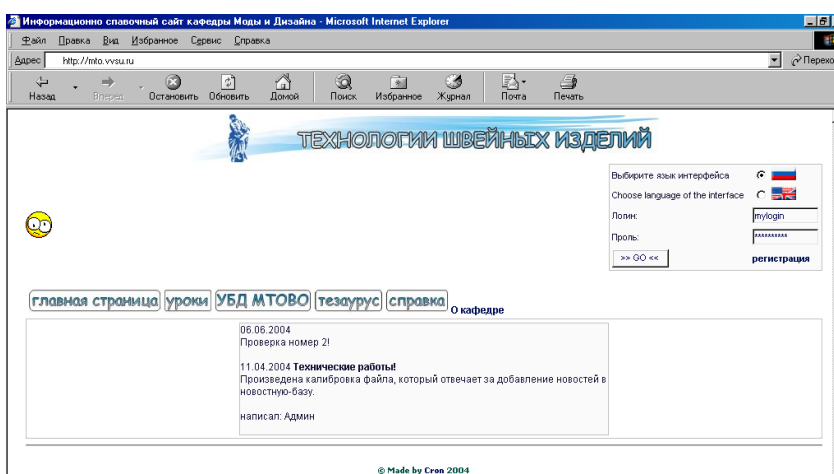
Информационно спавочный сайт кафедры Моды и Дизайна - Microsoft Internet Explorer

Файл Правка Вид Избранное Сервис Справка

Адрес http://mto.vvsu.ru

Переход

Назад Вперед Остановить Обновить Домой Поиск Избранное Журнал Почта Печать

ТЕХНОЛОГИИ ШВЕЙНЫХ ИЗДЕЛИЙ

Выбирите язык интерфейса

Choose language of the interface

Логин: mylogin

Проль: **********

>> GO <<

регистрация

главная страница уроки УБД МТОВО тезаурус справка О кафедре

06.06.2004
Проверка номер 2!

11.04.2004 Технические работы!
Произведена калибровка файла, который отвечает за добавление новостей в новостную-базу.

написал: Админ

© Made by Cron 2004